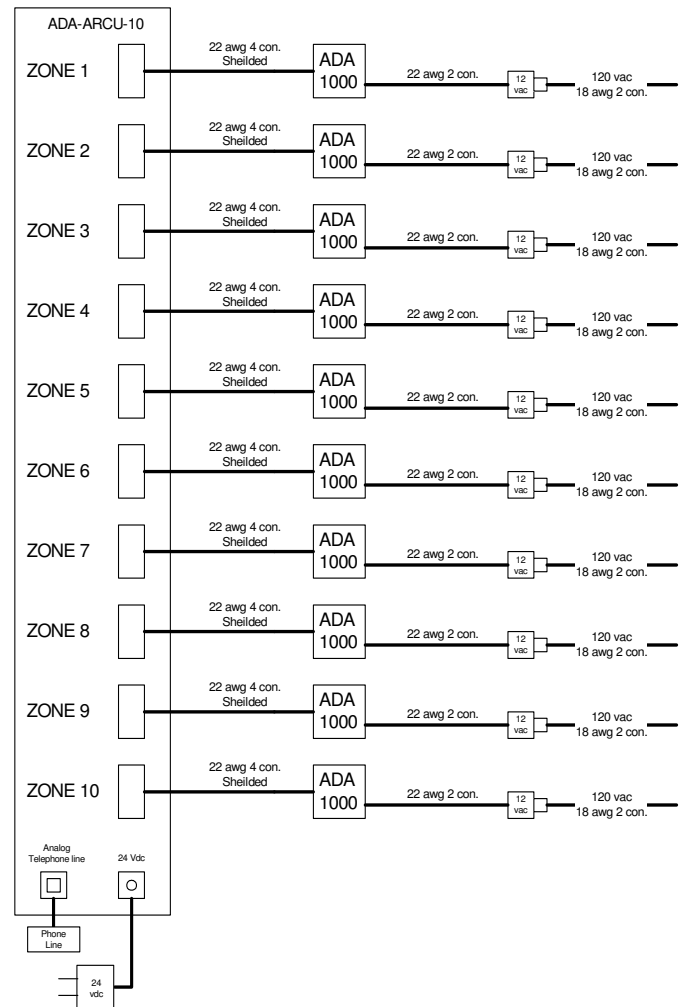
ADA-ARCU-10

ZONE 1
22 awg 4 con. Sheilded
ADA 1000
22 awg 2 con.
12 vac
120 vac
18 awg 2 con.

ZONE 2
22 awg 4 con. Sheilded
ADA 1000
22 awg 2 con.
12 vac
120 vac
18 awg 2 con.

ZONE 3
22 awg 4 con. Sheilded
ADA 1000
22 awg 2 con.
12 vac
120 vac
18 awg 2 con.

ZONE 4
22 awg 4 con. Sheilded
ADA 1000
22 awg 2 con.
12 vac
120 vac
18 awg 2 con.

ZONE 5
22 awg 4 con. Sheilded
ADA 1000
22 awg 2 con.
12 vac
120 vac
18 awg 2 con.

ZONE 6
22 awg 4 con. Sheilded
ADA 1000
22 awg 2 con.
12 vac
120 vac
18 awg 2 con.

ZONE 7
22 awg 4 con. Sheilded
ADA 1000
22 awg 2 con.
12 vac
120 vac
18 awg 2 con.

ZONE 8
22 awg 4 con. Sheilded
ADA 1000
22 awg 2 con.
12 vac
120 vac
18 awg 2 con.

ZONE 9
22 awg 4 con. Sheilded
ADA 1000
22 awg 2 con.
12 vac
120 vac
18 awg 2 con.

ZONE 10
22 awg 4 con. Sheilded
ADA 1000
22 awg 2 con.
12 vac
120 vac
18 awg 2 con.

Analog Telephone line
24 Vdc

Phone Line

24 vdc